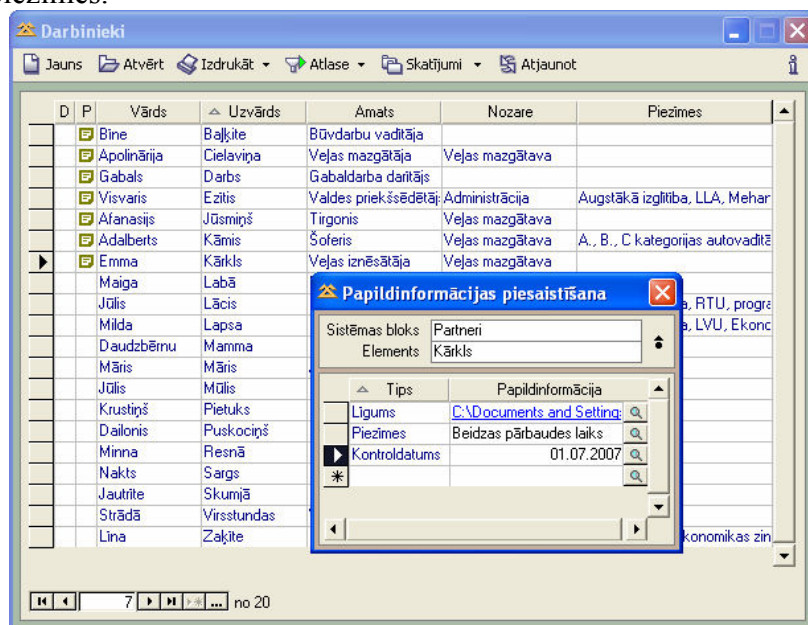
piezīmes:

Darbinieki

Jauns Atvērt Izdrukāt Atlase Skatījumi Atjaunot

| D | P | Vārds | Uzvārds | Amats | Nozare | Piezīmes |
|---|---|---|---|---|---|---|
| | | Bine | Baļķite | Būvdarbu vadītāja | | |
| | | Apolinārija | Cielaviņa | Veļas mazgātāja | Veļas mazgātava | |
| | | Gabals | Darbs | Gabaldarba darītājs | | |
| | | Visvaris | Ezītis | Valdes priekšsēdētāj | Administrācija | Augstākā izglītība, LLA, Mehar |
| | | Afanasijs | Jūsmiņš | Tirgonis | Veļas mazgātava | |
| | | Adalberts | Kāmis | Šoferis | Veļas mazgātava | A., B., C kategorijas autovadītā |
| | | Emma | Kārkls | Veļas iznēsātāja | Veļas mazgātava | |
| | | Maiga | Labā | | | |
| | | Jūlis | Lācis | | | a, RTU, progra |
| | | Milda | Lapsa | | | a, LVU, Ekonc |
| | | Daudzbērnu | Mamma | | | |
| | | Māris | Māris | | | |
| | | Jūlis | Mūlis | | | |
| | | Krustiņš | Pietuks | | | |
| | | Dailonis | Puskociņš | | | |
| | | Minna | Resnā | | | |
| | | Nakts | Sargs | | | |
| | | Jautrīte | Skumjā | | | |
| | | Strādā | Virsstundas | | | |
| | | Lina | Zaķīte | | | konomikas zin |

7 no 20

Papildinformācijas piesaistīšana

Sistēmas bloks Partneri
Elements Kārkls

| Tips | Papildinformācija |
|---|---|
| Līgums | C:\Documents and Setting |
| Piezīmes | Beidzas pārbaudes laiks |
| Kontroldatums | 01.07.2007 |
| | |